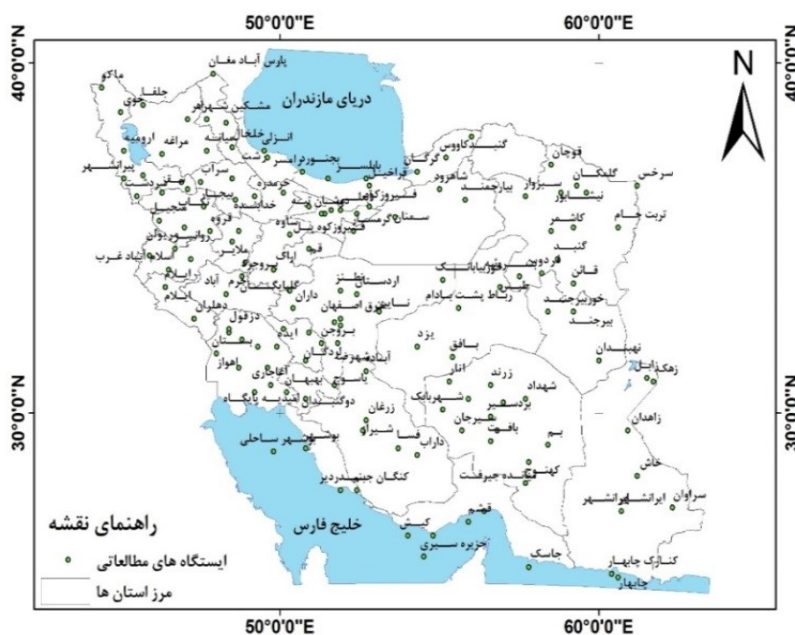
50°0'0"E
60°0'0"E
40°0'0"N
30°0'0"N
N
دریای مازندران
خلیج فارس
راهنمای نقشه
ایستگاه های مطالعاتی
مرز استان ها
پارس آباد مغان
ماکو
جلفا
خوی
مشگین شهر
اهر
ارومیه
مراغه
تبریز
اردبیل
خلخال
میانه
انزلی
رشت
منجیل
رامسر
نوشهر
بابلسر
قراخیل
گرگان
گنبدکاووس
قوچان
سرخس
گلمکان
نیشابور
مشهد
سبزوار
بیارجمند
شاهرود
سمنان
گرمسار
فیروزکوه
شمیران
تهران
دماوند
قزوین
زنجان
خدابنده
تکاب
سقز
پیرانشهر
سنندج
بیجار
مریوان
همدان
کرمانشاه
اسلام آباد غرب
ساوه
قم
اراک
ملایر
بروجرد
خرم آباد
ایلام
دهلران
دزفول
الیگودرز
گلپایگان
کاشان
اردستان
نطنز
داران
اصفهان
شهرضا
نایین
طبس
فردوس
رباط پشت بادام
انارک
کاشمر
تربت جام
گناباد
قائن
بیرجند
خور بیرجند
نهبندان
زهک
زابل
زاهدان
یزد
بافق
مروست
انار
زرند
کرمان
شهداد
شهربابک
سیرجان
بافت
بم
کهنوج
جیرفت
ایرانشهر
سراوان
خاش
کنارک
چابهار
جاسک
قشم
بندرعباس
کیش
جزیره سیری
کنگان
جم
بوشهر
بوشهر ساحلی
لامرد
داراب
فسا
شیراز
زرقان
آباده
شهرکرد
بروجن
یاسوج
بهبهان
امیدیه
آغاجاری
اهواز
دوگنبدان
گچساران
مسجد سلیمان
ایذه
لردگان
بندر دیلم
بندر ماهشهر
آبادان
سرپل ذهاب
روانسر
قروه
سراب
بیله سوار